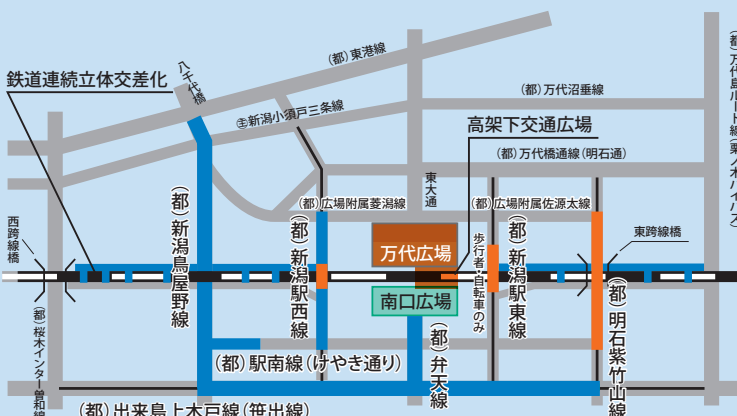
鉄道連続立体交差化

八千代橋

(都) 東港線

㊟新潟小須戸三条線

(都) 万代沼垂線

高架下交通広場

(都) 万代橋通線 (明石通)

東大通

(都) 広場附属萬潟線

(都) 広場附属佐源太線

(都) 新潟鳥屋野線

(都) 新潟駅西線

万代広場

歩行者・自転車のみ

(都) 新潟駅東線

東跨線橋

西跨線橋

南口広場

(都) 明石紫竹山線

(都) 桜木インター鳥屋野線

(都) 駅南線 (けやき通り)

(都) 弁天線

(都) 出来島上木戸線 (笹出線)

(都) 万代島ルート線 (栗ノ木バイパス)